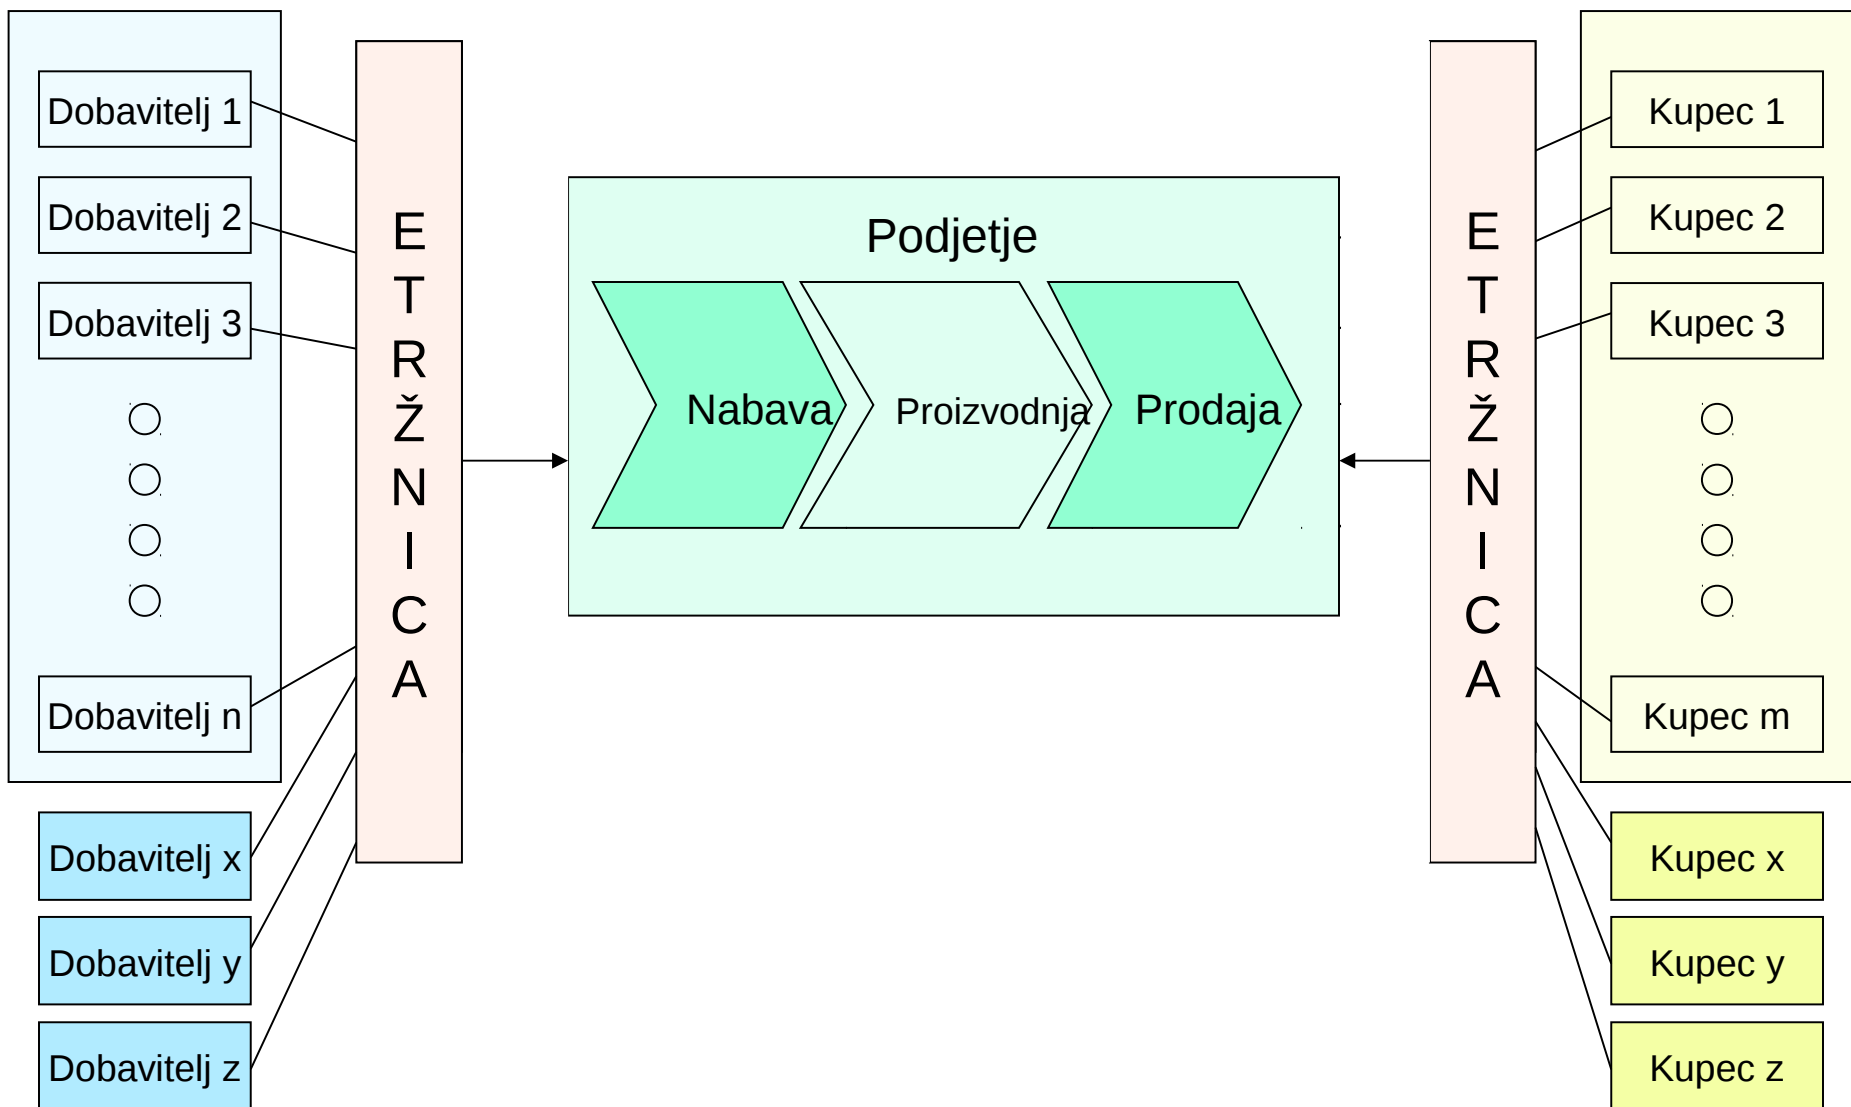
Dobavitelj 1
Dobavitelj 2
Dobavitelj 3
Dobavitelj n
Dobavitelj x
Dobavitelj y
Dobavitelj z

ETRŽNICA

Podjetje
Nabava
Proizvodnja
Prodaja

ETRŽNICA

Kupec 1
Kupec 2
Kupec 3
Kupec m
Kupec x
Kupec y
Kupec z